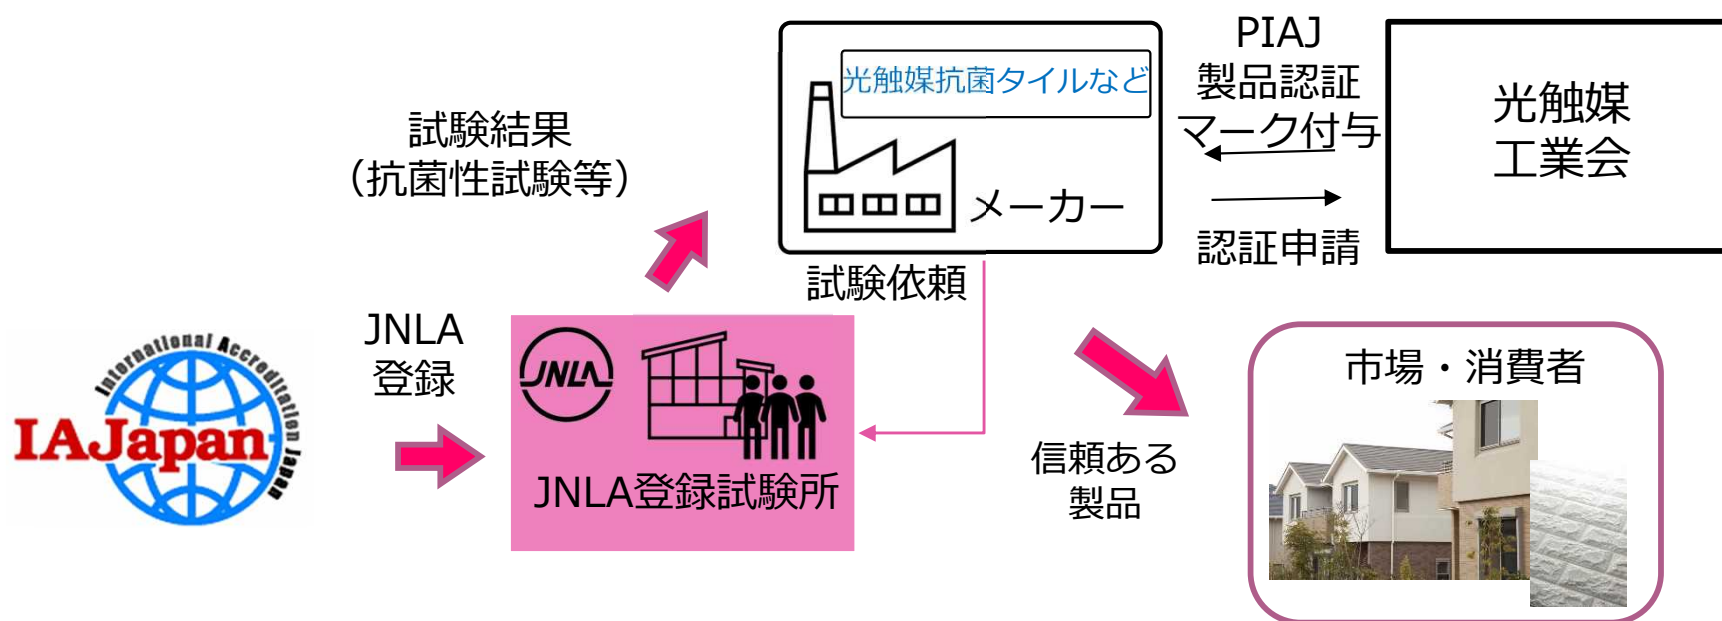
International Accreditation Japan
IAJapan

JNLA
登録

JNLA

JNLA登録試験所

試験結果
(抗菌性試験等)

光触媒抗菌タイルなど

メーカー

試験依頼

PIAJ
製品認証
マーク付与

認証申請

光触媒
工業会

信頼ある
製品

市場・消費者